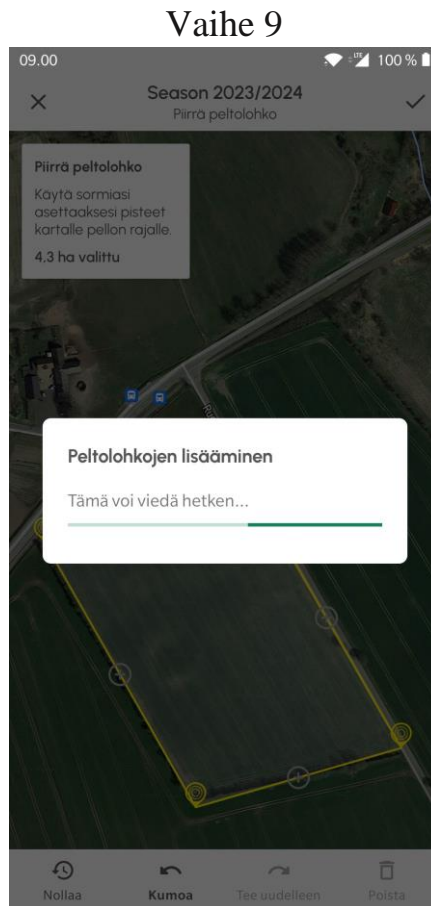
Vaihe 9

09.00

100 %

Season 2023/2024
Piirrä peltolohko

Piirrä peltolohko
Käytä sormiasi asettaaksesi pisteet kartalle pellon rajalle.
4,3 ha valittu

Peltolohkojen lisääminen
Tämä voi viedä hetken...

Nollaa
Kumoa
Tee uudelleen
Poista